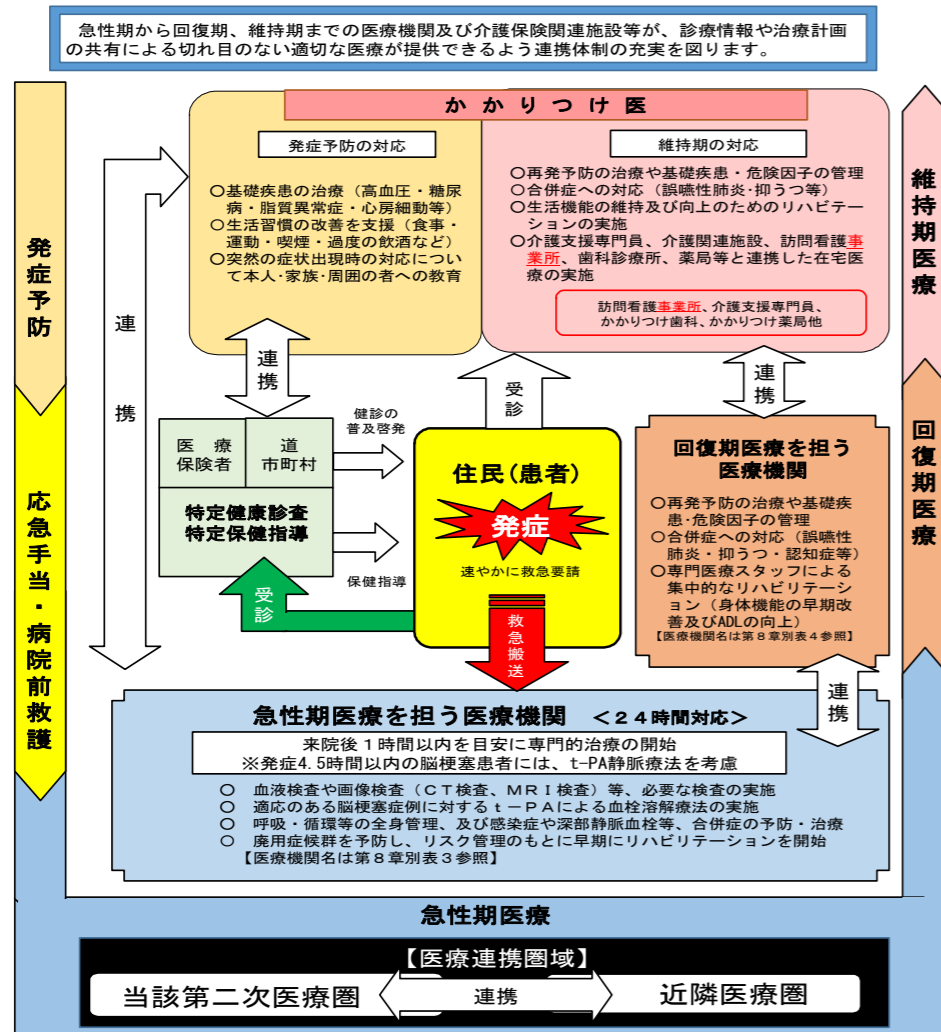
急性期から回復期、維持期までの医療機関及び介護保険関連施設等が、診療情報や治療計画の共有による切れ目のない適切な医療が提供できるよう連携体制の充実を図ります。

発症予防

応急手当・病院前救護

かかりつけ医

発症予防の対応

○基礎疾患の治療（高血圧・糖尿病・脂質異常症・心房細動等）
○生活習慣の改善を支援（食事・運動・喫煙・過度の飲酒など）
○突然の症状出現時の対応について本人・家族・周囲の者への教育

維持期の対応

○再発予防の治療や基礎疾患・危険因子の管理
○合併症への対応（誤嚥性肺炎・抑うつ等）
○生活機能の維持及び向上のためのリハビテーションの実施
○介護支援専門員、介護関連施設、訪問看護事業所、歯科診療所、薬局等と連携した在宅医療の実施

訪問看護事業所、介護支援専門員、かかりつけ歯科、かかりつけ薬局他

維持期医療

連携

連携

連携

受診

医療保険者

道市町村

健診の普及啓発

特定健康診査
特定保健指導

保健指導

受診

住民（患者）

発症

速やかに救急要請

救急搬送

回復期医療を担う医療機関

○再発予防の治療や基礎疾患・危険因子の管理
○合併症への対応（誤嚥性肺炎・抑うつ・認知症等）
○専門医療スタッフによる集中的なリハビリテーション（身体機能の早期改善及びADLの向上）
【医療機関名は第８章別表４参照】

回復期医療

連携

急性期医療を担う医療機関　＜２４時間対応＞

来院後１時間以内を目安に専門的治療の開始
※発症4.5時間以内の脳梗塞患者には、t-PA静脈療法を考慮

○　血液検査や画像検査（ＣＴ検査、ＭＲＩ検査）等、必要な検査の実施
○　適応のある脳梗塞症例に対するｔ－ＰＡによる血栓溶解療法の実施
○　呼吸・循環等の全身管理、及び感染症や深部静脈血栓等、合併症の予防・治療
○　廃用症候群を予防し、リスク管理のもとに早期にリハビリテーションを開始
【医療機関名は第８章別表３参照】

急性期医療

【医療連携圏域】

当該第二次医療圏　連携　近隣医療圏